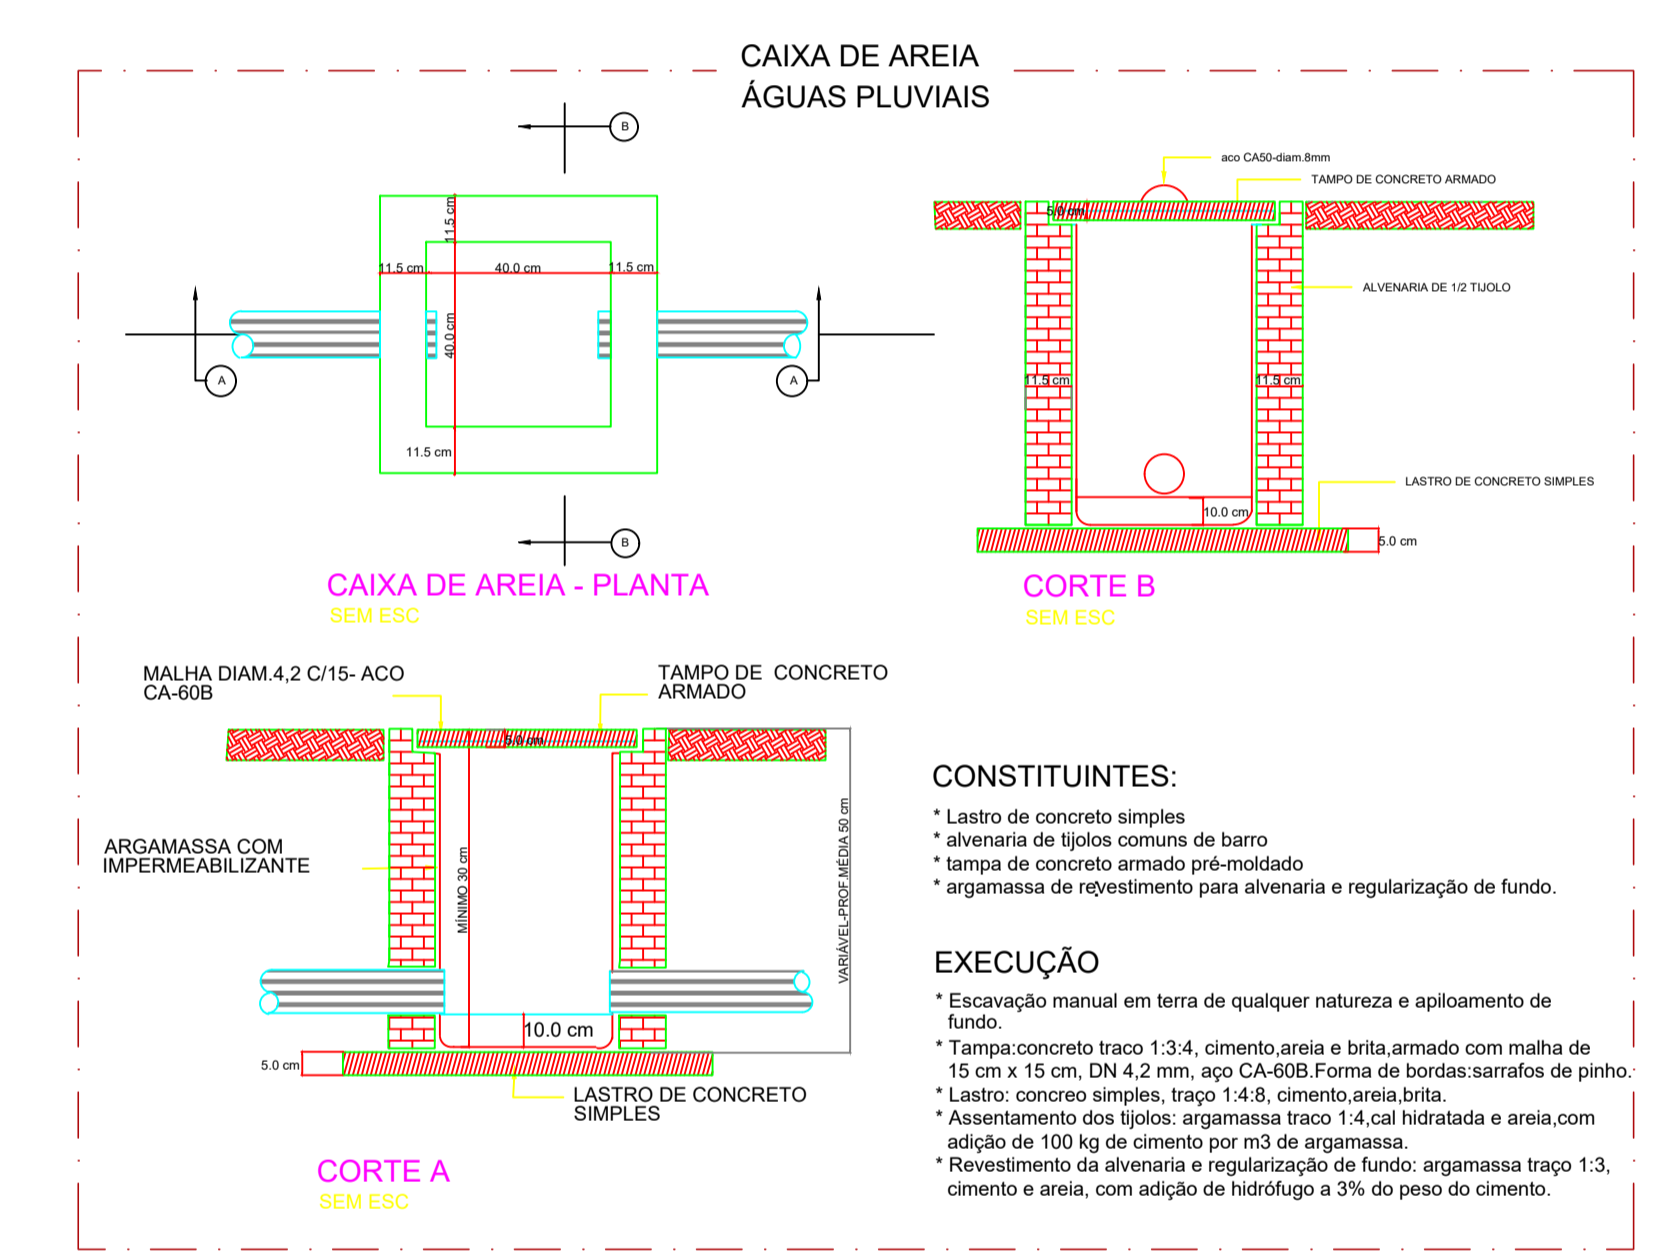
CAIXA DE AREIA
ÁGUAS PLUVIAIS

B

11.5 cm

11.5 cm 40.0 cm 11.5 cm

40.0 cm

A A

11.5 cm

B

CAIXA DE AREIA - PLANTA
SEM ESC

aco CA50-diam.8mm
TAMPO DE CONCRETO ARMADO
5.0 cm
ALVENARIA DE 1/2 TIJOLO
11.5 cm
11.5 cm
LASTRO DE CONCRETO SIMPLES
10.0 cm
5.0 cm

CORTE B
SEM ESC

MALHA DIAM.4,2 C/15- ACO CA-60B
TAMPO DE CONCRETO ARMADO
5.0 cm
ARGAMASSA COM IMPERMEABILIZANTE
MÍNIMO 30 cm
VARIÁVEL-PROF.MÉDIA 50 cm
10.0 cm
5.0 cm
LASTRO DE CONCRETO SIMPLES

CORTE A
SEM ESC

CONSTITUINTES:
* Lastro de concreto simples
* alvenaria de tijolos comuns de barro
* tampa de concreto armado pré-moldado
* argamassa de revestimento para alvenaria e regularização de fundo.

EXECUÇÃO
* Escavação manual em terra de qualquer natureza e apiloamento de fundo.
* Tampa:concreto traco 1:3:4, cimento,areia e brita,armado com malha de 15 cm x 15 cm, DN 4,2 mm, aço CA-60B.Forma de bordas:sarrafos de pinho.
* Lastro: concreo simples, traço 1:4:8, cimento,areia,brita.
* Assentamento dos tijolos: argamassa traco 1:4,cal hidratada e areia,com adição de 100 kg de cimento por m3 de argamassa.
* Revestimento da alvenaria e regularização de fundo: argamassa traço 1:3, cimento e areia, com adição de hidrófugo a 3% do peso do cimento.